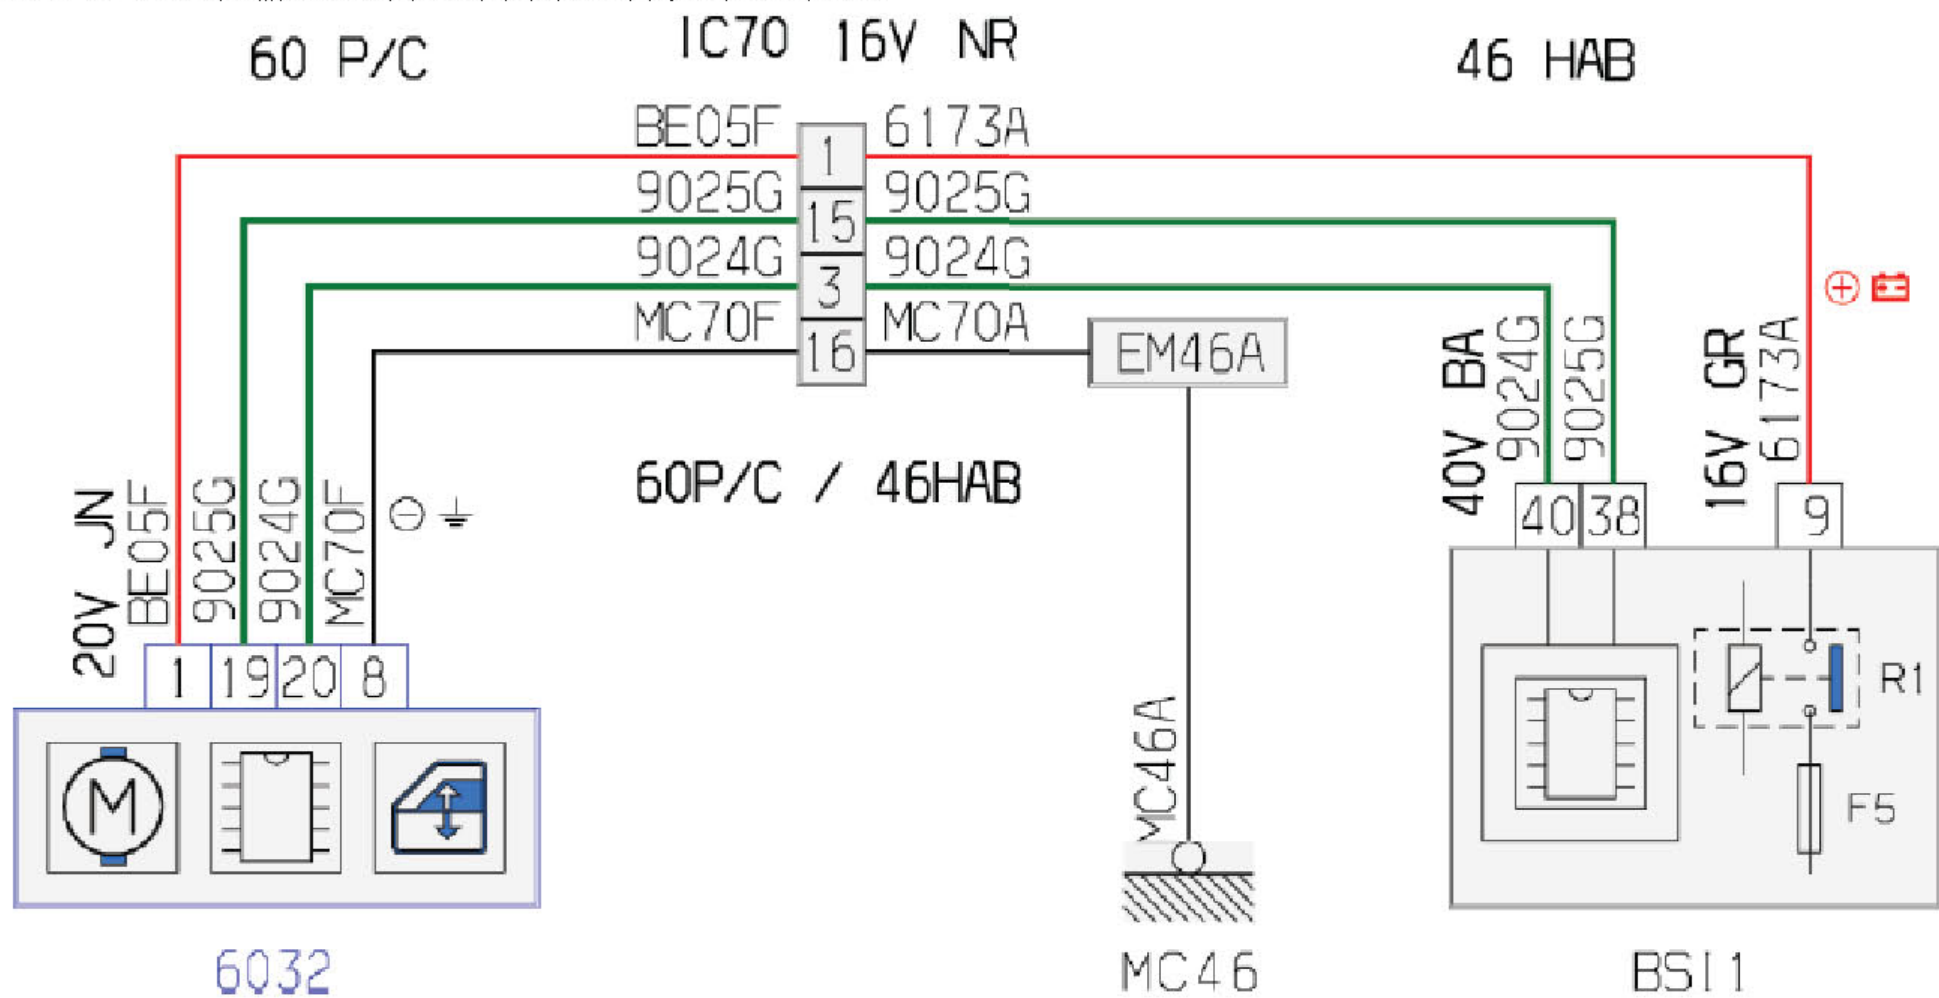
60 P/C

IC70 16V NR

46 HAB

BE05F
1
6173A
9025G
15
9025G
9024G
3
9024G
MC70F
16
MC70A

EM46A

⊕

60P/C / 46HAB

20V JN
BE05F
9025G
9024G
MC70F
⊖

1
19
20
8

40V BA
9024G
9025G
40
38

16V GR
6173A
9

R1
F5

MC46A

6032

MC46

BSI1